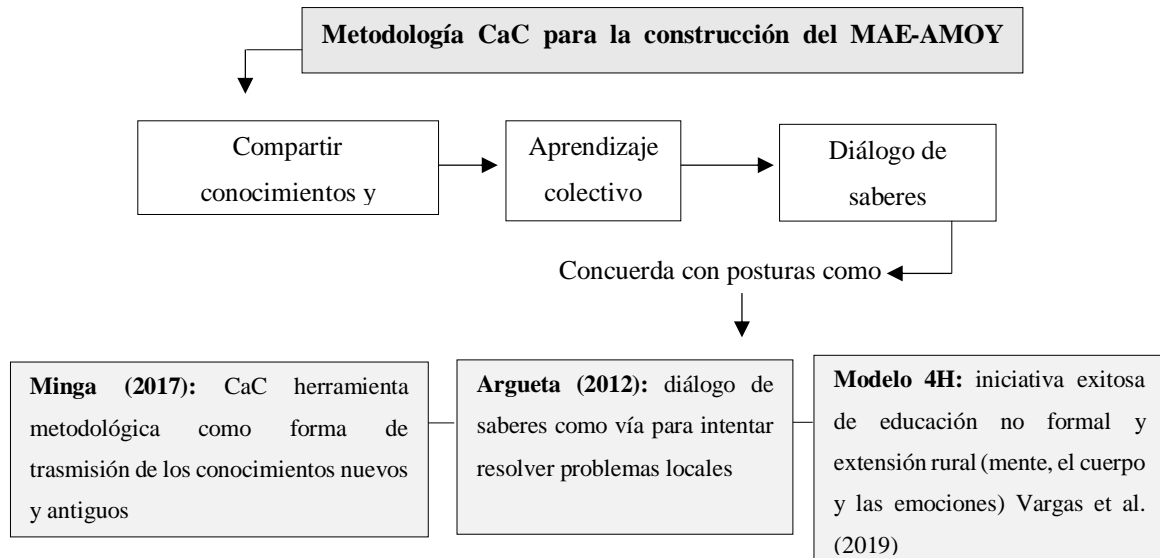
**Metodología CaC para la construcción del MAE-AMOY**

Compartir conocimientos y

Aprendizaje colectivo

Diálogo de saberes

Concuerda con posturas como

**Minga (2017):** CaC herramienta metodológica como forma de trasmisión de los conocimientos nuevos y antiguos

**Argueta (2012):** diálogo de saberes como vía para intentar resolver problemas locales

**Modelo 4H:** iniciativa exitosa de educación no formal y extensión rural (mente, el cuerpo y las emociones) Vargas et al. (2019)